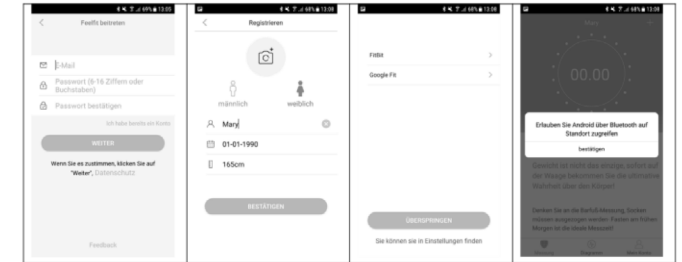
68% 13:05

Feelfit beitreten

E-Mail

Passwort (6-16 Ziffern oder Buchstaben)

Passwort bestätigen

Ich habe bereits ein Konto

WEITER

Wenn Sie es zustimmen, klicken Sie auf "Weiter". Datenschutz

Feedback

68% 13:05

Registrieren

männlich

weiblich

Mary

01-01-1990

165cm

BESTÄTIGEN

68% 13:06

Fitbit

Google Fit

ÜBERSPRINGEN

Sie können sie in Einstellungen finden

68% 13:06

00.00

Erlauben Sie Android über Bluetooth auf Standort zugreifen

bestätigen

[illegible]